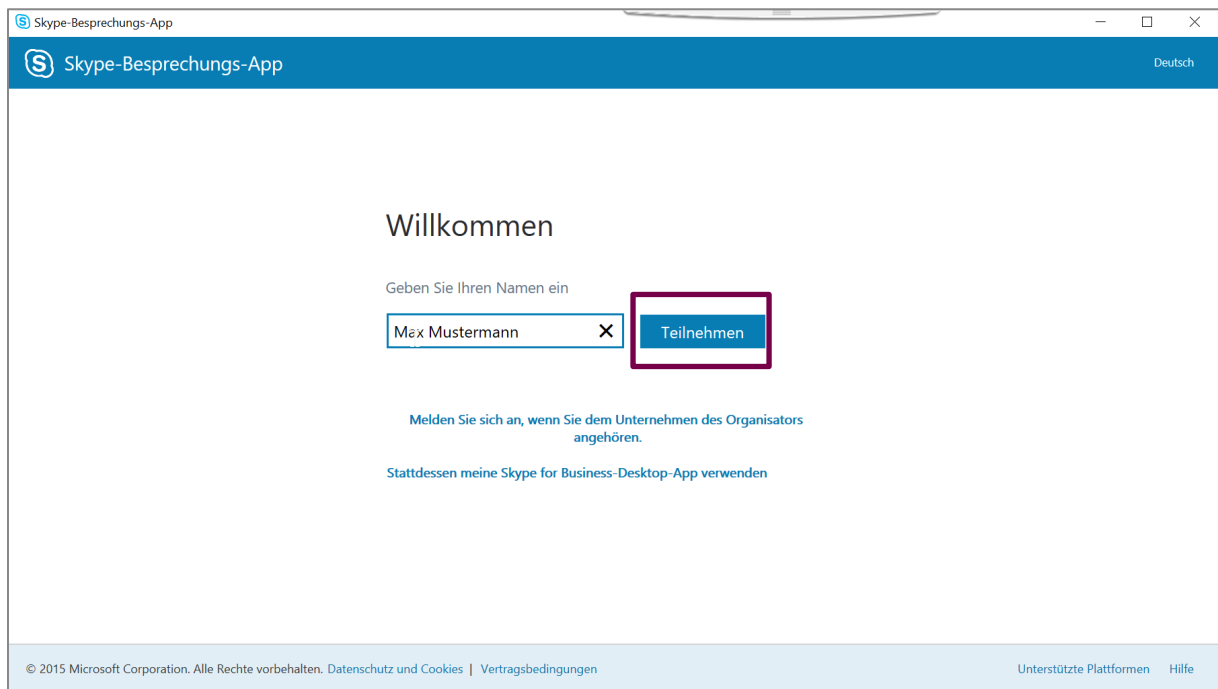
Skype-Besprechungs-App

Skype-Besprechungs-App

Deutsch

Willkommen

Geben Sie Ihren Namen ein

Max Mustermann

Teilnehmen

Melden Sie sich an, wenn Sie dem Unternehmen des Organisators angehören.

Stattdessen meine Skype for Business-Desktop-App verwenden

© 2015 Microsoft Corporation. Alle Rechte vorbehalten. Datenschutz und Cookies | Vertragsbedingungen

Unterstützte Plattformen Hilfe